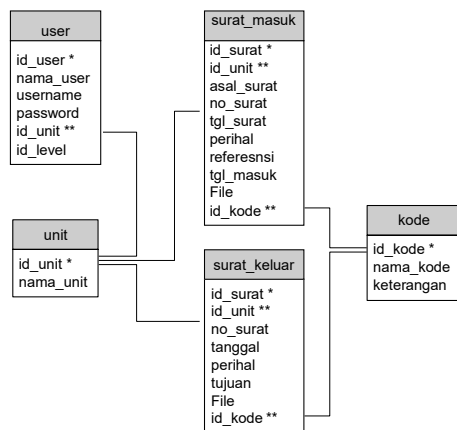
user

id_user *
nama_user
username
password
id_unit **
id_level

unit

id_unit *
nama_unit

surat_masuk

id_surat *
id_unit **
asal_surat
no_surat
tgl_surat
perihal
referesnsi
tgl_masuk
File
id_kode **

surat_keluar

id_surat *
id_unit **
no_surat
tanggal
perihal
tujuan
File
id_kode **

kode

id_kode *
nama_kode
keterangan